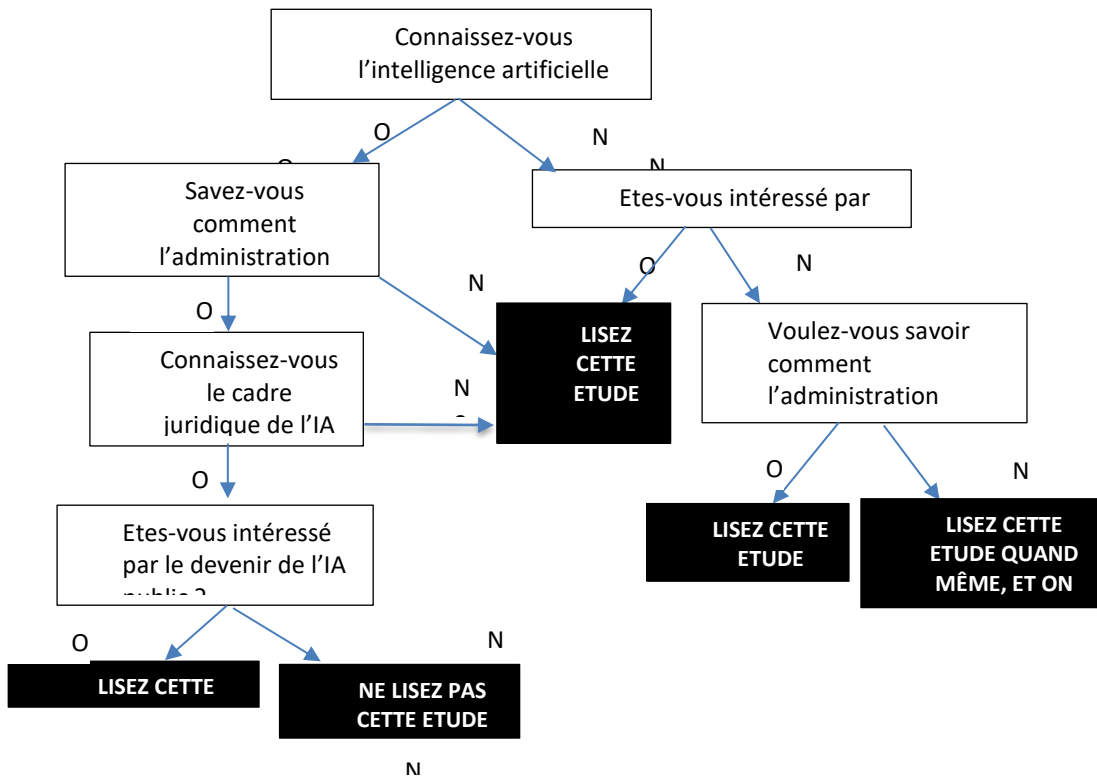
Connaissez-vous l'intelligence artificielle

O

N

Savez-vous comment l'administration

Etes-vous intéressé par

O

N

N

O

LISEZ CETTE ETUDE

Voulez-vous savoir comment l'administration

Connaissez-vous le cadre juridique de l'IA

N

O

O

N

LISEZ CETTE ETUDE

LISEZ CETTE ETUDE QUAND MÊME, ET ON

Etes-vous intéressé par le devenir de l'IA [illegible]

O

N

LISEZ CETTE

NE LISEZ PAS CETTE ETUDE

N